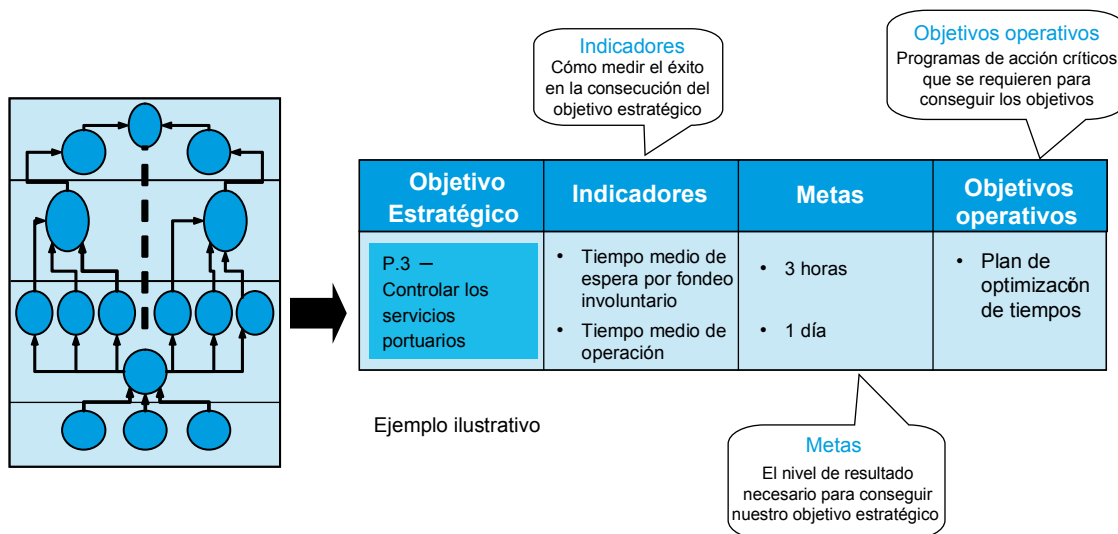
Indicadores
Cómo medir el éxito en la consecución del objetivo estratégico

Objetivos operativos
Programas de acción críticos que se requieren para conseguir los objetivos

| Objetivo Estratégico | Indicadores | Metas | Objetivos operativos |
|---|---|---|---|
| P.3 – Controlar los servicios portuarios | • Tiempo medio de espera por fondeo involuntario<br>• Tiempo medio de operación | • 3 horas<br>• 1 día | • Plan de optimización de tiempos |

Ejemplo ilustrativo

Metas
El nivel de resultado necesario para conseguir nuestro objetivo estratégico